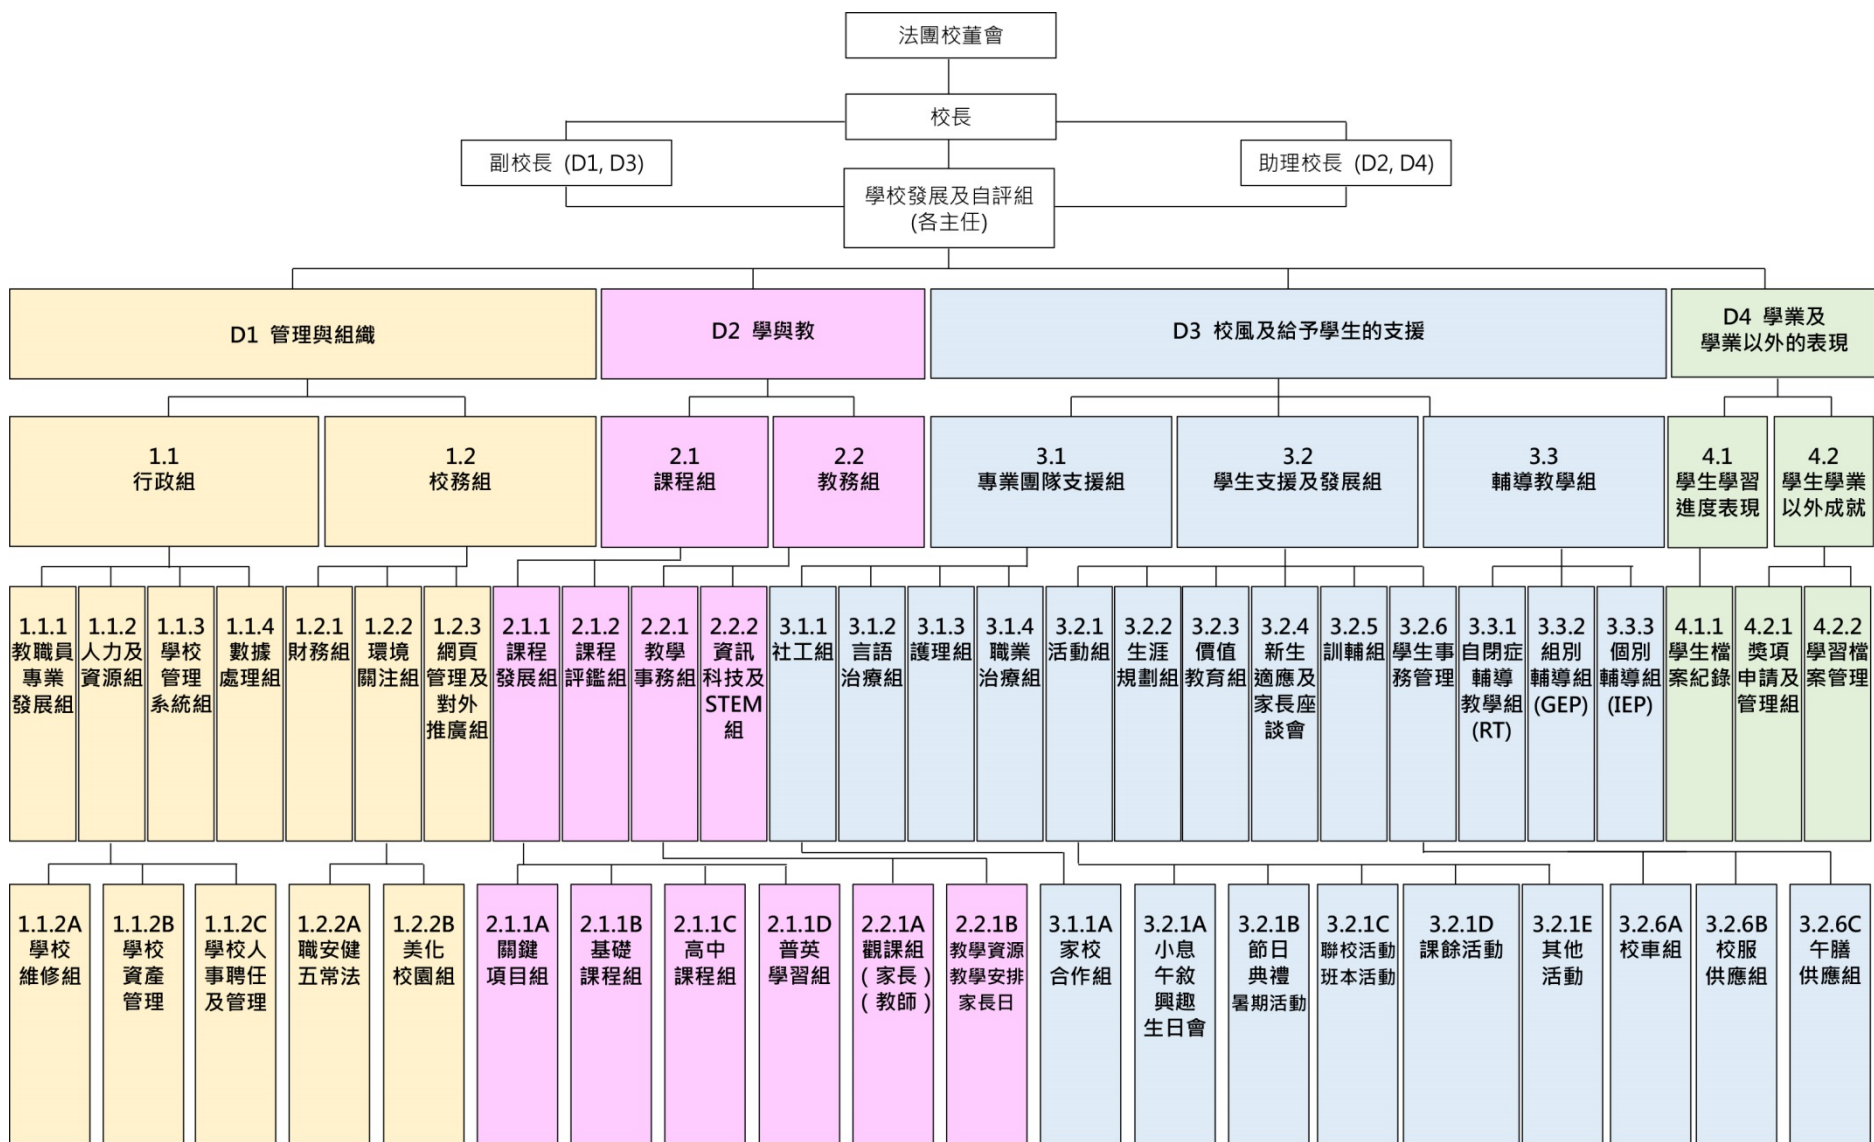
法團校董會

校長

副校長 (D1, D3)

助理校長 (D2, D4)

學校發展及自評組 (各主任)

D1 管理與組織

D2 學與教

D3 校風及給予學生的支援

D4 學業及學業以外的表現

1.1 行政組

1.2 校務組

2.1 課程組

2.2 教務組

3.1 專業團隊支援組

3.2 學生支援及發展組

3.3 輔導教學組

4.1 學生學習進度表現

4.2 學生學業以外成就

1.1.1 教職員專業發展組

1.1.2 人力及資源組

1.1.3 學校管理系統組

1.1.4 數據處理組

1.2.1 財務組

1.2.2 環境關注組

1.2.3 網頁管理及對外推廣組

2.1.1 課程發展組

2.1.2 課程評鑑組

2.2.1 教學事務組

2.2.2 資訊科技及STEM組

3.1.1 社工組

3.1.2 言語治療組

3.1.3 護理組

3.1.4 職業治療組

3.2.1 活動組

3.2.2 生涯規劃組

3.2.3 價值教育組

3.2.4 新生適應及家長座談會

3.2.5 訓輔組

3.2.6 學生事務管理

3.3.1 自閉症輔導教學組 (RT)

3.3.2 組別輔導組 (GEP)

3.3.3 個別輔導組 (IEP)

4.1.1 學生檔案紀錄

4.2.1 獎項申請及管理組

4.2.2 學習檔案管理

1.1.2A 學校維修組

1.1.2B 學校資產管理

1.1.2C 學校人事聘任及管理

1.2.2A 職安健五常法

1.2.2B 美化校園組

2.1.1A 關鍵項目組

2.1.1B 基礎課程組

2.1.1C 高中課程組

2.1.1D 普英學習組

2.2.1A 觀課組 (家長) (教師)

2.2.1B 教學資源 教學安排 家長日

3.1.1A 家校合作組

3.2.1A 小息 午敘 興趣 生日會

3.2.1B 節日 典禮 暑期活動

3.2.1C 聯校活動 班本活動

3.2.1D 課餘活動

3.2.1E 其他活動

3.2.6A 校車組

3.2.6B 校服供應組

3.2.6C 午膳供應組